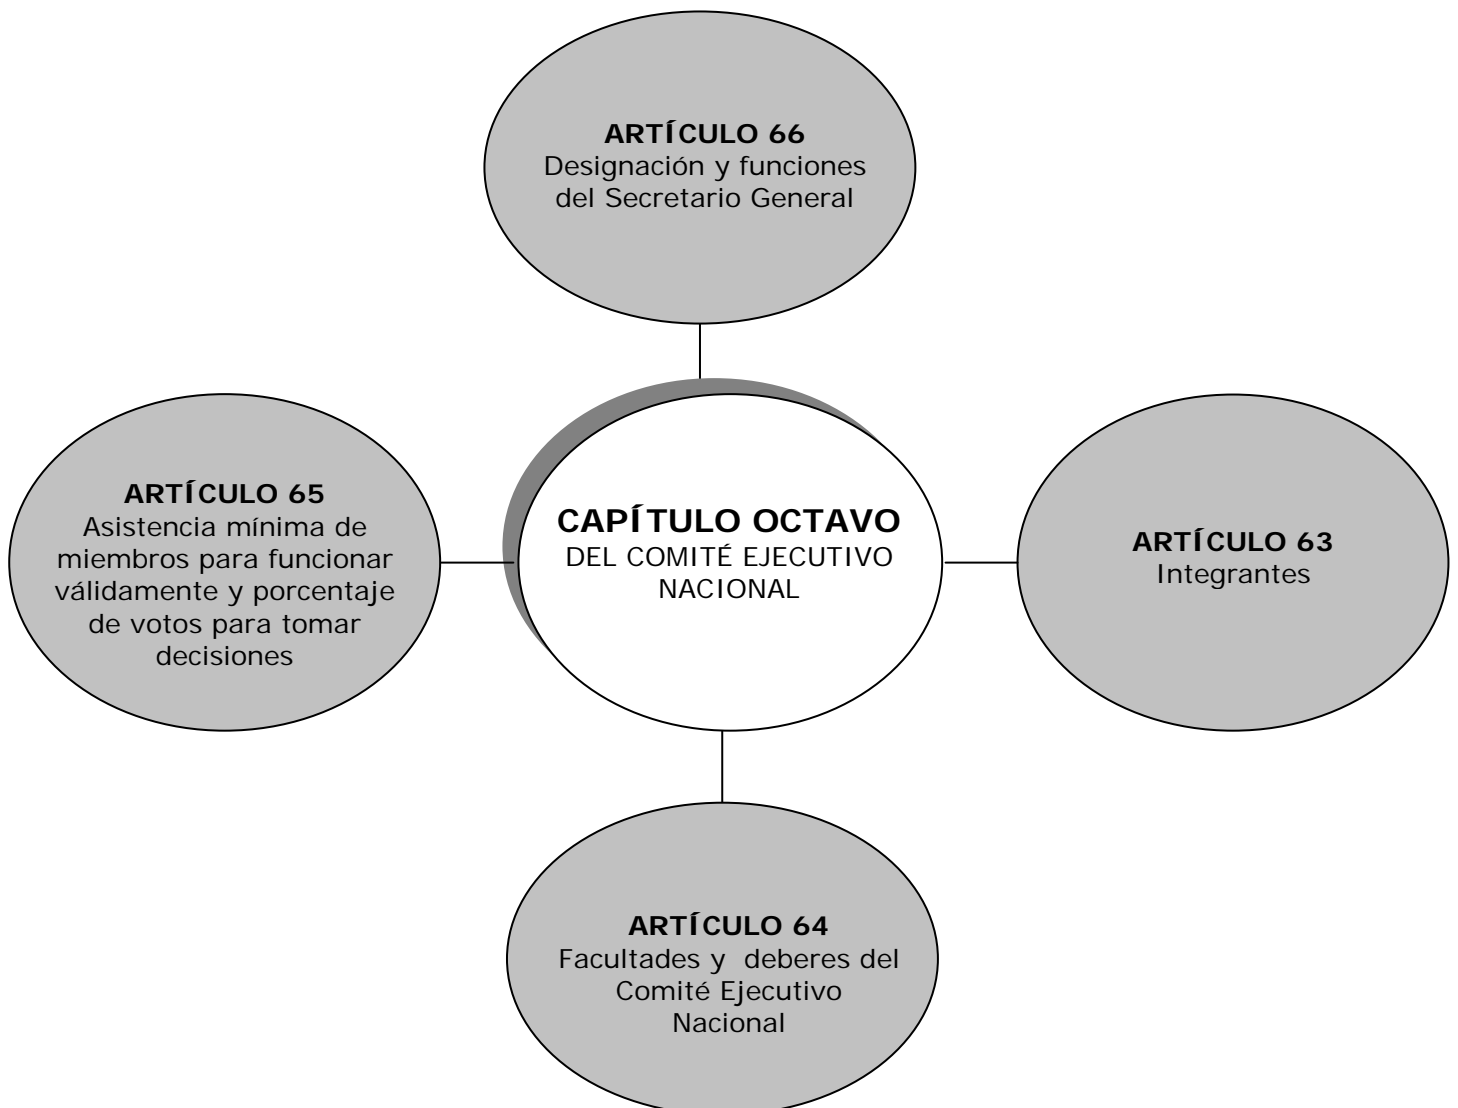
ARTÍCULO 66
Designación y funciones del Secretario General

ARTÍCULO 65
Asistencia mínima de miembros para funcionar válidamente y porcentaje de votos para tomar decisiones

CAPÍTULO OCTAVO
DEL COMITÉ EJECUTIVO NACIONAL

ARTÍCULO 63
Integrantes

ARTÍCULO 64
Facultades y deberes del Comité Ejecutivo Nacional